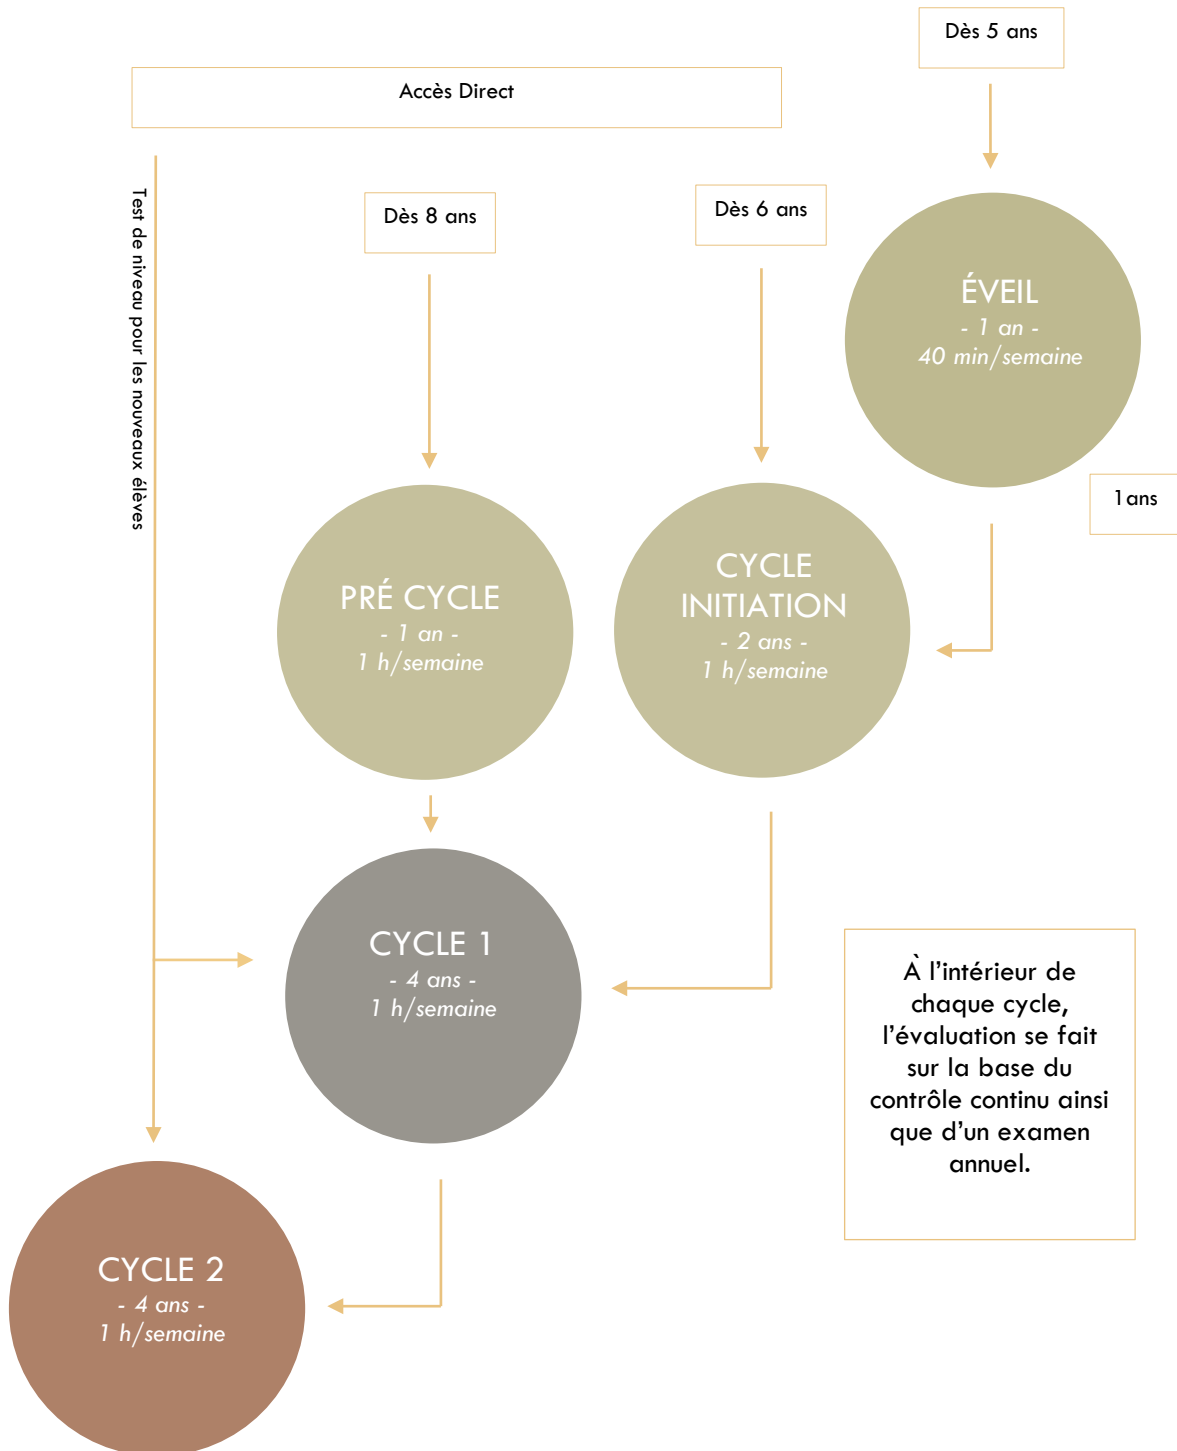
Dès 5 ans

Accès Direct

Test de niveau pour les nouveaux élèves

Dès 8 ans

Dès 6 ans

ÉVEIL
- 1 an -
40 min/semaine

1 ans

PRÉ CYCLE
- 1 an -
1 h/semaine

CYCLE INITIATION
- 2 ans -
1 h/semaine

CYCLE 1
- 4 ans -
1 h/semaine

À l'intérieur de chaque cycle, l'évaluation se fait sur la base du contrôle continu ainsi que d'un examen annuel.

CYCLE 2
- 4 ans -
1 h/semaine